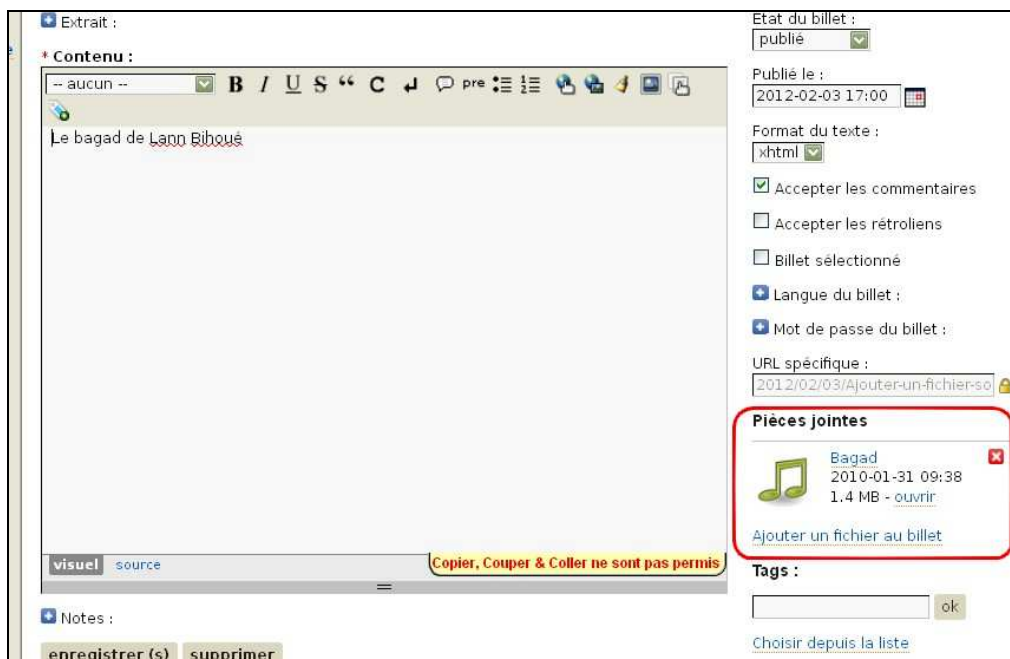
Extrait :

* Contenu :

-- aucun --

B I U S " C pre

Le bagad de Lann Bihoué

visuel source

Copier, Couper & Coller ne sont pas permis

Notes :

enregistrer (s) supprimer

Etat du billet :

publié

Publié le :

2012-02-03 17:00

Format du texte :

xhtml

Accepter les commentaires

Accepter les rétroliens

Billet sélectionné

Langue du billet :

Mot de passe du billet :

URL spécifique :

2012/02/03/Ajouter-un-fichier-so

Pièces jointes

Bagad

2010-01-31 09:38

1.4 MB - ouvrir

Ajouter un fichier au billet

Tags :

ok

Choisir depuis la liste